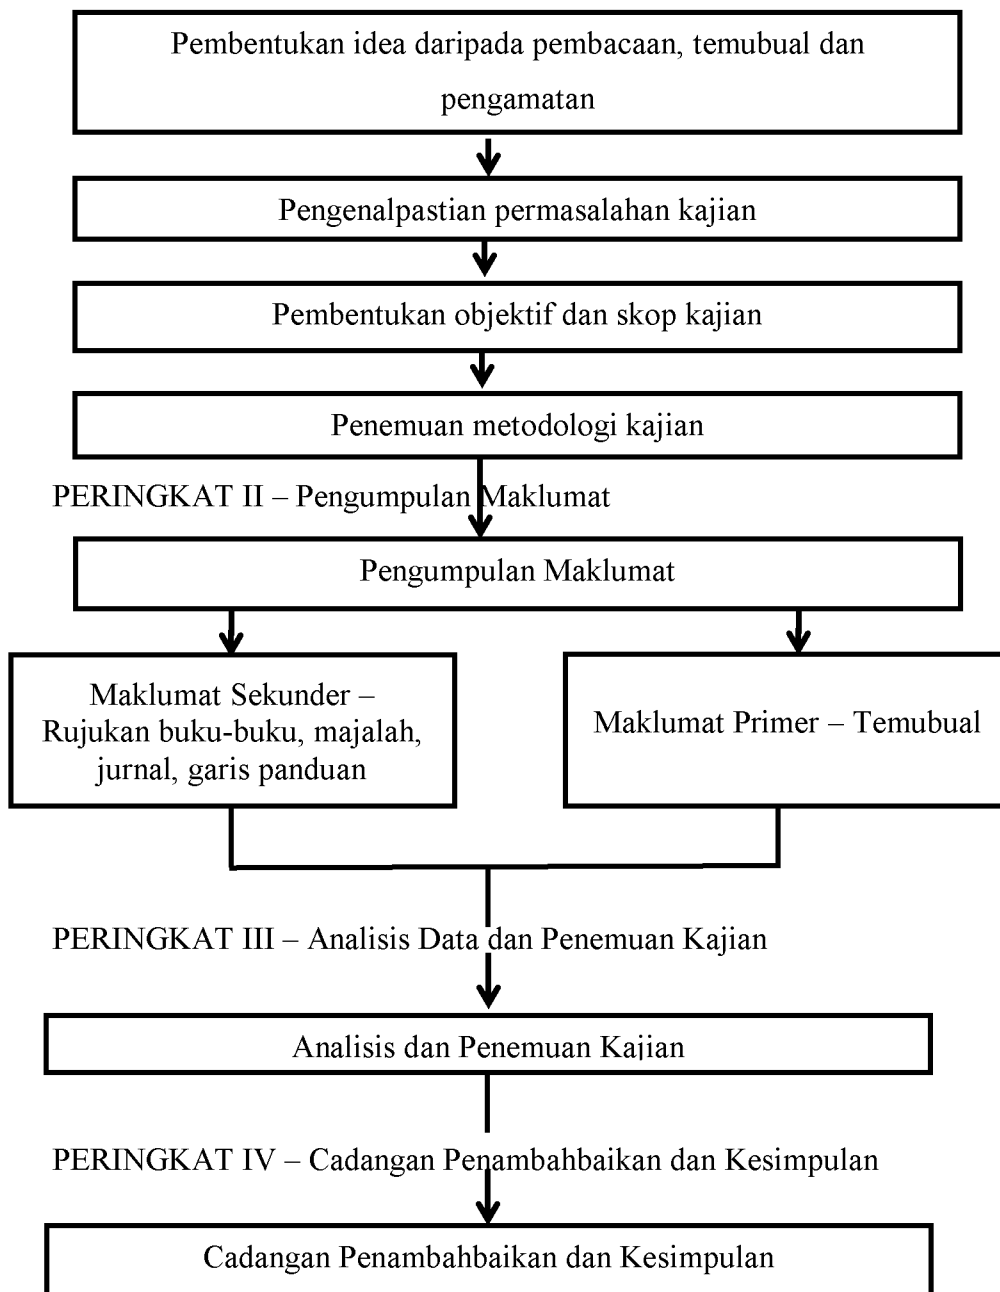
Pembentukan idea daripada pembacaan, temubual dan pengamatan

Pengenalpastian permasalahan kajian

Pembentukan objektif dan skop kajian

Penemuan metodologi kajian

PERINGKAT II – Pengumpulan Maklumat

Pengumpulan Maklumat

Maklumat Sekunder – Rujukan buku-buku, majalah, jurnal, garis panduan

Maklumat Primer – Temubual

PERINGKAT III – Analisis Data dan Penemuan Kajian

Analisis dan Penemuan Kajian

PERINGKAT IV – Cadangan Penambahbaikan dan Kesimpulan

Cadangan Penambahbaikan dan Kesimpulan